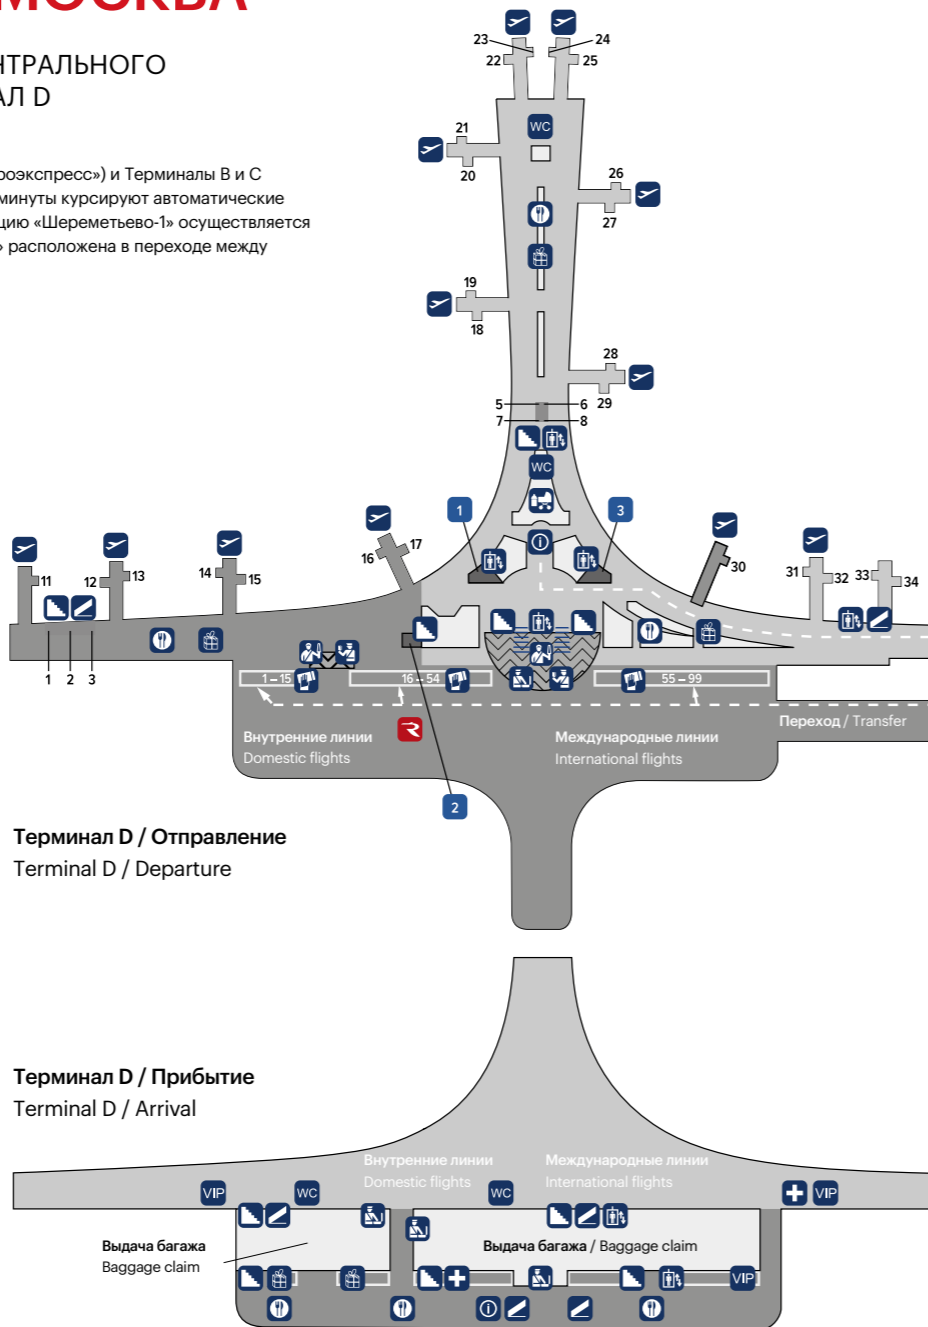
МОСКВА

НТРАЛЬНОГО
АЛ D

роэкспресс») и Терминалы B и C минуты курсируют автоматические цию «Шереметьево-1» осуществляется » расположена в переходе между

23
24
22
25
WC
21
20
26
27
19
18
28
29
5
6
7
8
WC
1
3
16
17
30
11
12
13
14
15
31
32
33
34
1
2
3
1 – 15
16 – 54
55 – 99
Переход / Transfer
Внутренние линии
Domestic flights
Международные линии
International flights
2

Терминал D / Отправление
Terminal D / Departure

Терминал D / Прибытие
Terminal D / Arrival

Внутренние линии
Domestic flights
Международные линии
International flights
VIP
WC
WC
VIP
Выдача багажа
Baggage claim
Выдача багажа / Baggage claim
VIP